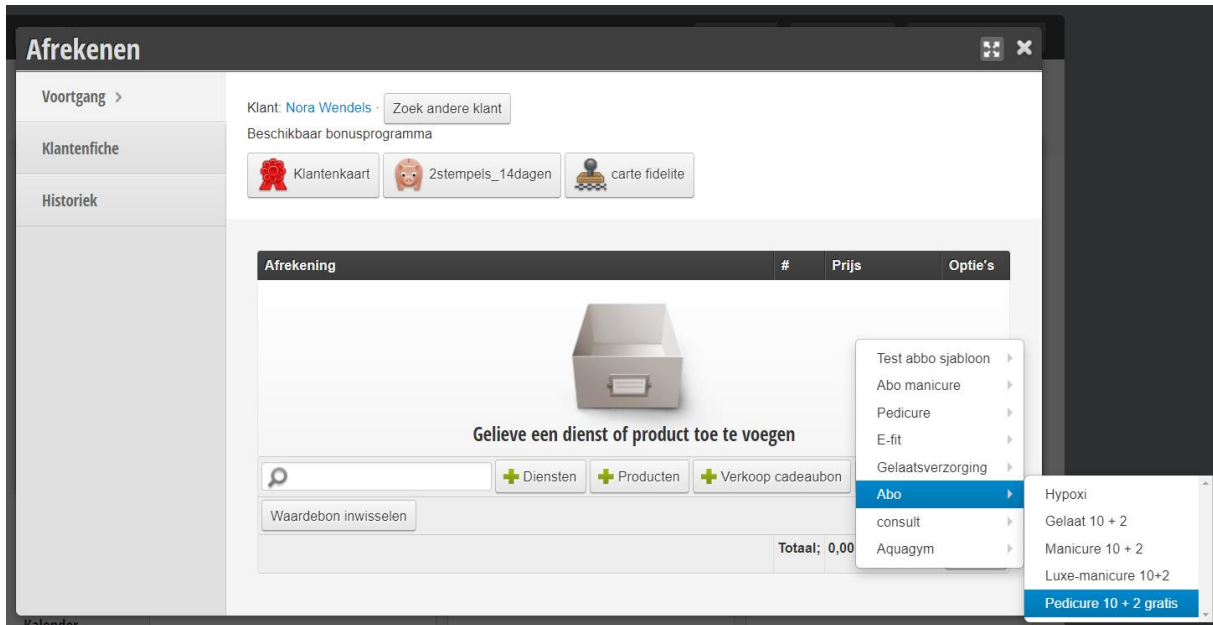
Afrekenen

Voortgang >
Klantenfiche
Historiek

Klant: Nora Wendels · Zoek andere klant
Beschikbaar bonusprogramma
Klantenkaart 2stempels_14dagen carte fidelite

| Afrekening | # | Prijs | Optie's |
|---|---|---|---|

Gelieve een dienst of product toe te voegen

Diensten Producten Verkoop cadeaubon
Waardebon inwisselen
Totaal; 0,00

Test abbo sjabloon
Abo manicure
Pedicure
E-fit
Gelaatsverzorging
Abo
consult
Aquagym

Hypoxi
Gelaat 10 + 2
Manicure 10 + 2
Luxe-manicure 10+2
Pedicure 10 + 2 gratis

Kalender